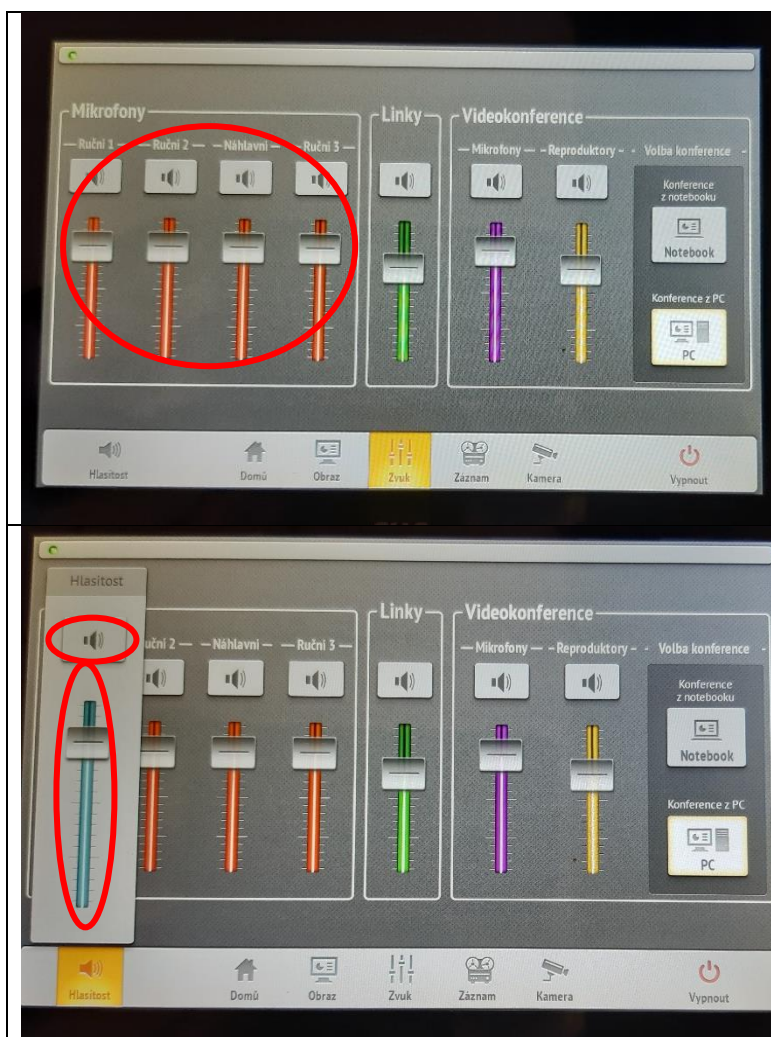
Mikrofony
Ruční 1
Ruční 2
Náhlavní
Ruční 3
Linky
Videokonference
Mikrofony
Reproduktory
Volba konference
Konference z notebooku
Notebook
Konference z PC
PC
Hlasitost
Domů
Obraz
Zvuk
Záznam
Kamera
Vypnout

Hlasitost
Ruční 2
Náhlavní
Ruční 3
Linky
Videokonference
Mikrofony
Reproduktory
Volba konference
Konference z notebooku
Notebook
Konference z PC
PC
Hlasitost
Domů
Obraz
Zvuk
Záznam
Kamera
Vypnout